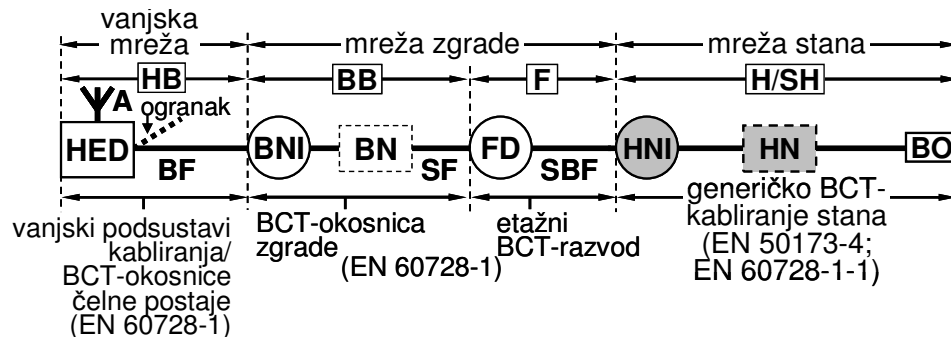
vanjska mreža

mreža zgrade

mreža stana

HB

BB

F

H/SH

A

ogranak

HED

BF

BNI

BN

SF

FD

SBF

HNI

HN

BO

vanjski podsustavi kabliranja/ BCT-okosnice čelne postaje (EN 60728-1)

BCT-okosnica zgrade (EN 60728-1)

etažni BCT-razvod

generičko BCT-kabliranje stana (EN 50173-4; EN 60728-1-1)